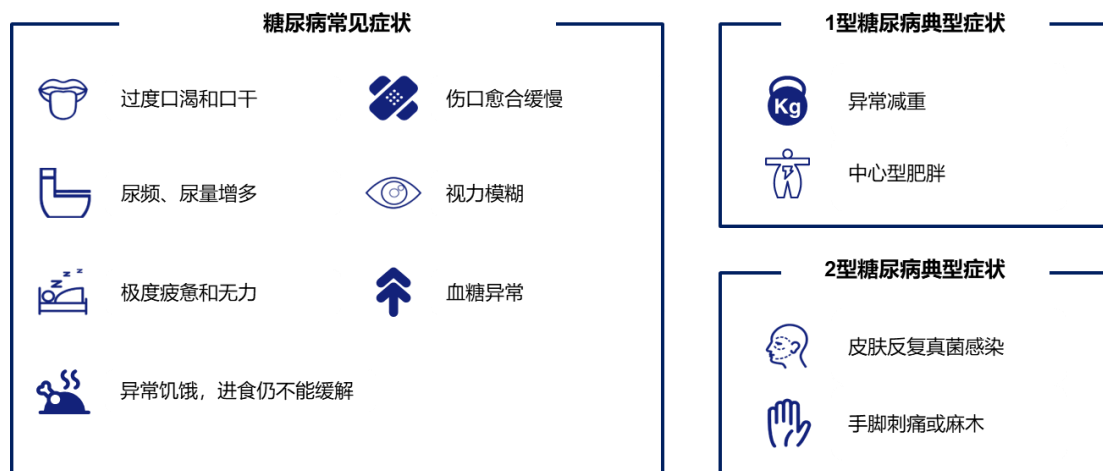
糖尿病常见症状

过度口渴和口干

伤口愈合缓慢

尿频、尿量增多

视力模糊

极度疲惫和无力

血糖异常

异常饥饿，进食仍不能缓解

1型糖尿病典型症状

Kg

异常减重

中心型肥胖

2型糖尿病典型症状

皮肤反复真菌感染

手脚刺痛或麻木